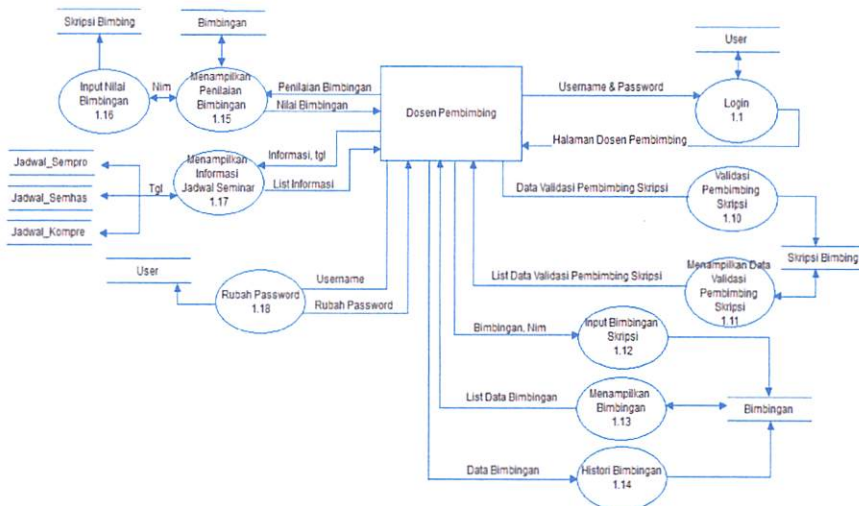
Skripsi Bimbing

Bimbingan

Input Nilai Bimbingan 1.16

Nim

Menampilkan Penilaian Bimbingan 1.15

Penilaian Bimbingan

Nilai Bimbingan

Dosen Pembimbing

Username & Password

User

Login 1.1

Halaman Dosen Pembimbing

Jadwal_Sempro

Jadwal_Semhas

Jadwal_Kompre

Tgl

Menampilkan Informasi Jadwal Seminar 1.17

Informasi, tgl

List Informasi

Data Validasi Pembimbing Skripsi

Validasi Pembimbing Skripsi 1.10

Skripsi Bimbing

List Data Validasi Pembimbing Skripsi

Menampilkan Data Validasi Pembimbing Skripsi 1.11

User

Rubah Password 1.18

Username

Rubah Password

Bimbingan, Nim

Input Bimbingan Skripsi 1.12

List Data Bimbingan

Menampilkan Bimbingan 1.13

Bimbingan

Data Bimbingan

Histori Bimbingan 1.14